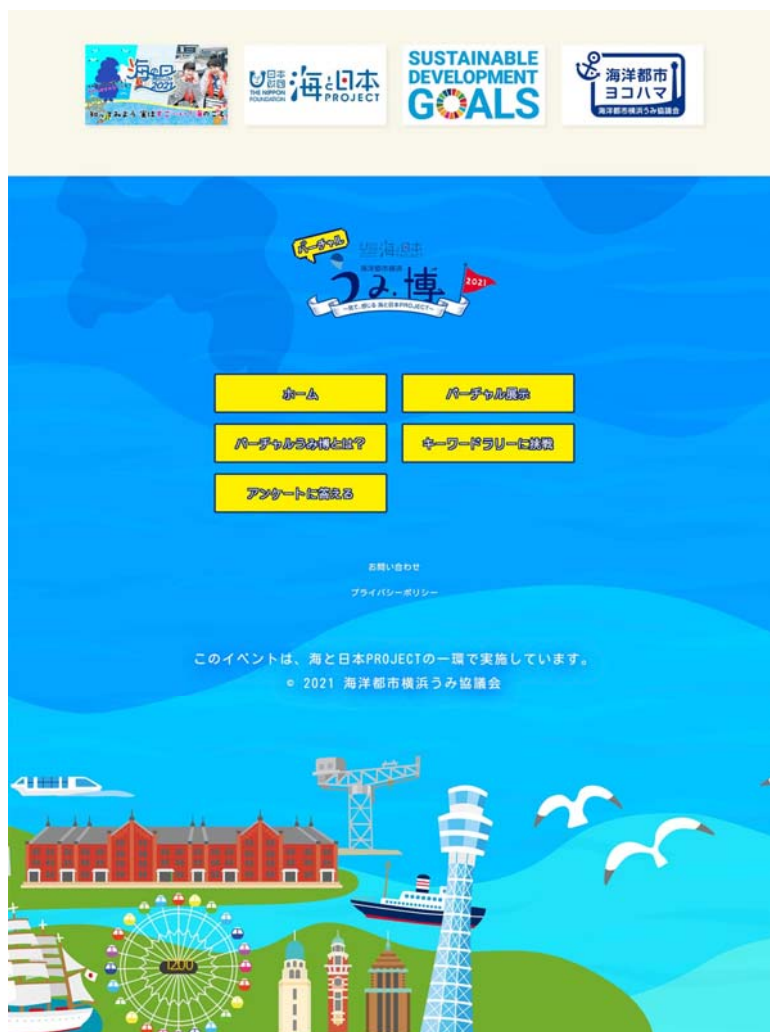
海の日 2021

日本財団 THE NIPPON FOUNDATION 海と日本 PROJECT

SUSTAINABLE DEVELOPMENT GOALS

海洋都市 ヨコハマ 海洋都市横浜うみ協議会

バーチャル 海と日本 海洋都市横浜 うみ博 2021

ホーム

バーチャル展示

バーチャルうみ博とは?

キーワードラリーに挑戦

アンケートに答える

お問い合わせ

プライバシーポリシー

このイベントは、海と日本PROJECTの一環で実施しています。
© 2021 海洋都市横浜うみ協議会